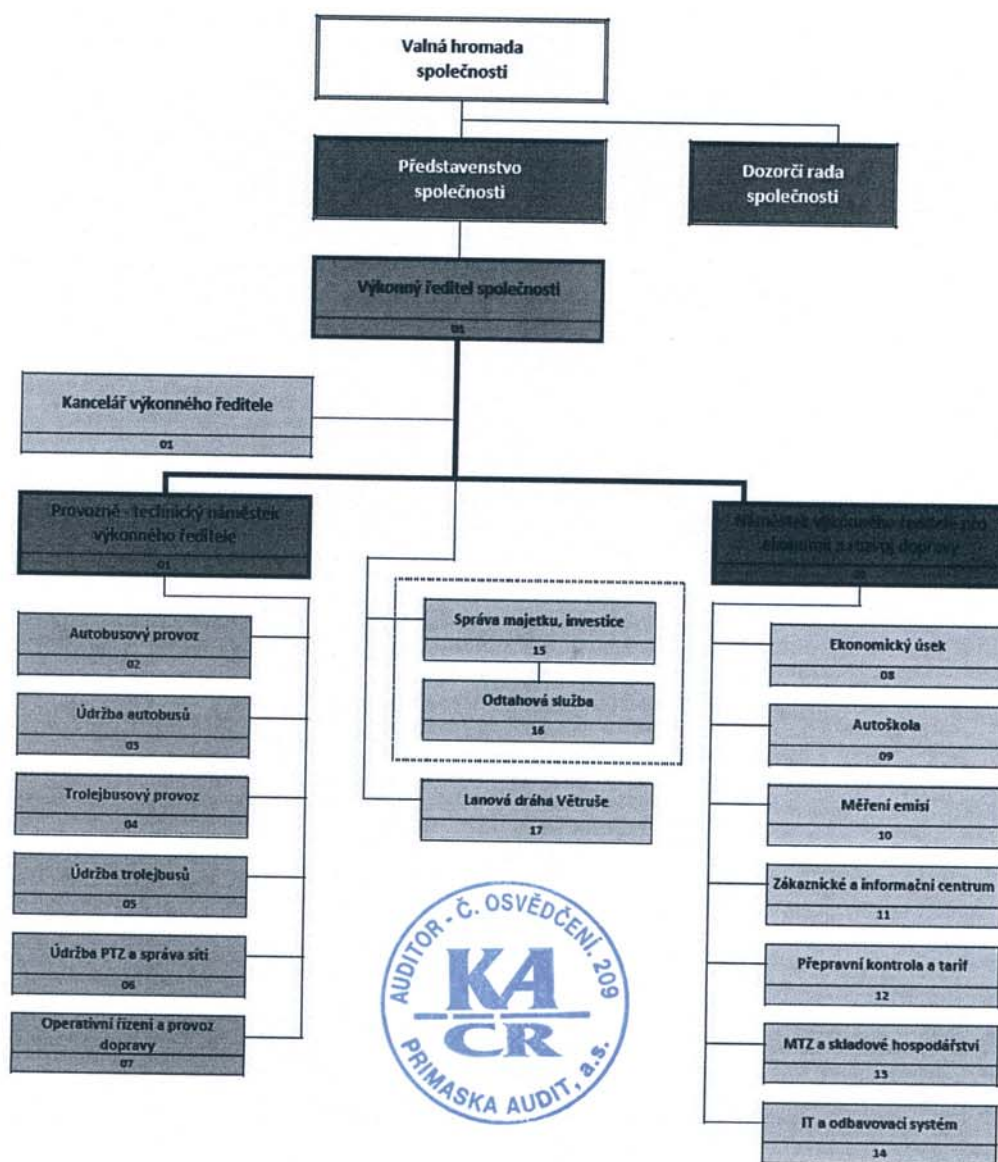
Valná hromada společnosti

Představenstvo společnosti

Dozorčí rada společnosti

Výkonný ředitel společnosti
01

Kancelář výkonného ředitele
01

Provozně - technický náměstek výkonného ředitele
01

Náměstek výkonného ředitele pro ekonomii a rozvoj dopravy
01

Autobusový provoz
02

Údržba autobusů
03

Trolejbusový provoz
04

Údržba trolejbusů
05

Údržba PTZ a správa sítí
06

Operativní řízení a provoz dopravy
07

Správa majetku, investice
15

Odtahová služba
16

Lanová dráha Větruše
17

Ekonomický úsek
08

Autoškola
09

Měření emisí
10

Zákaznické a informační centrum
11

Přepravní kontrola a tarif
12

MTZ a skladové hospodářství
13

IT a odbavovací systém
14

AUDITOR - Č. OSVĚDČENÍ 209
KA ČR
PRIMASKA AUDIT, a.s.